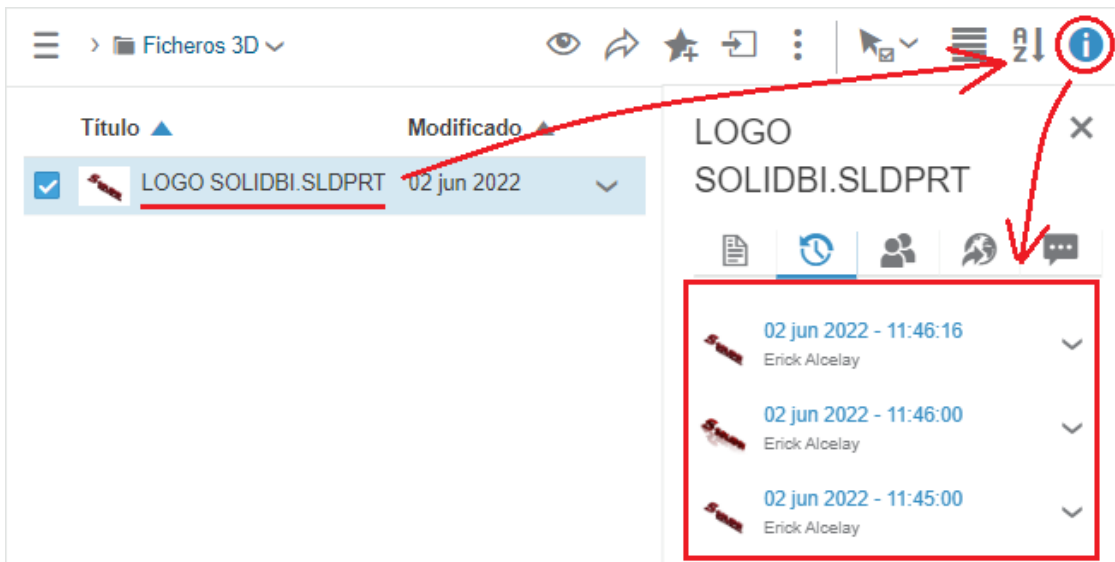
Ficheros 3D

Título

Modificado

LOGO SOLIDBI.SLDPRT

02 jun 2022

LOGO SOLIDBI.SLDPRT

02 jun 2022 - 11:46:16
Erick Alcelay

02 jun 2022 - 11:46:00
Erick Alcelay

02 jun 2022 - 11:45:00
Erick Alcelay